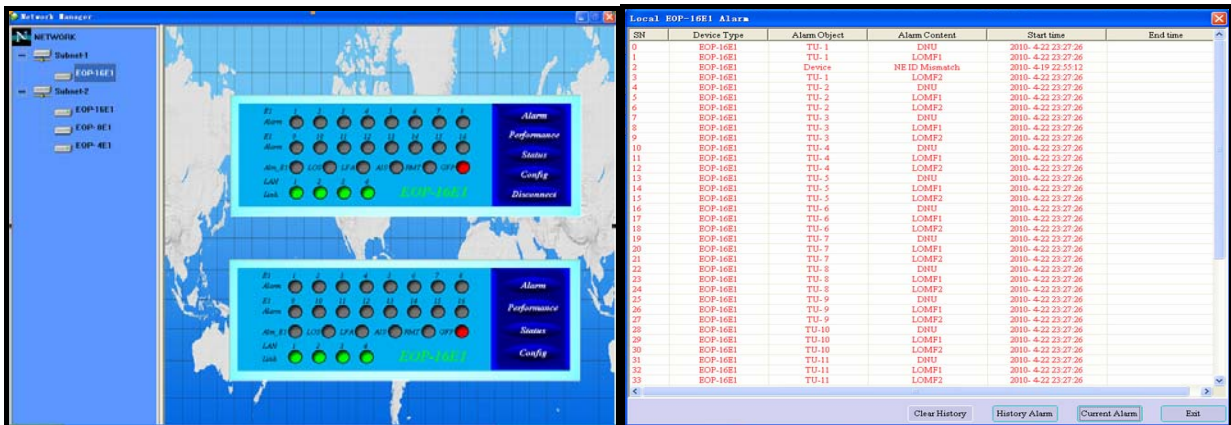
Network Manager

NETWORK
Subnet-1
EOP-16E1
Subnet-2
EOP-16E1
EOP-8E1
EOP-4E1

E1 Alarm 1 2 3 4 5 6 7 8
E1 Alarm 9 10 11 12 13 14 15 16
Alm_E1 LOS LFA AIS RMT OFF
LAN Link 1 2 3 4
EOP-16E1
Alarm
Performance
Status
Config
Disconnect

E1 Alarm 1 2 3 4 5 6 7 8
E1 Alarm 9 10 11 12 13 14 15 16
Alm_E1 LOS LFA AIS RMT OFF
LAN Link 1 2 3 4
EOP-16E1
Alarm
Performance
Status
Config

Local EOP-16E1 Alarm

| SN | Device Type | Alarm Object | Alarm Content | Start time | End time |
|---|---|---|---|---|---|
| 0 | EOP-16E1 | TU-1 | DNU | 2010-4-22 23:27:26 | |
| 1 | EOP-16E1 | TU-1 | LOMF1 | 2010-4-22 23:27:26 | |
| 2 | EOP-16E1 | Device | NE ID Mismatch | 2010-4-19 22:55:12 | |
| 3 | EOP-16E1 | TU-1 | LOMF2 | 2010-4-22 23:27:26 | |
| 4 | EOP-16E1 | TU-2 | DNU | 2010-4-22 23:27:26 | |
| 5 | EOP-16E1 | TU-2 | LOMF1 | 2010-4-22 23:27:26 | |
| 6 | EOP-16E1 | TU-2 | LOMF2 | 2010-4-22 23:27:26 | |
| 7 | EOP-16E1 | TU-3 | DNU | 2010-4-22 23:27:26 | |
| 8 | EOP-16E1 | TU-3 | LOMF1 | 2010-4-22 23:27:26 | |
| 9 | EOP-16E1 | TU-3 | LOMF2 | 2010-4-22 23:27:26 | |
| 10 | EOP-16E1 | TU-4 | DNU | 2010-4-22 23:27:26 | |
| 11 | EOP-16E1 | TU-4 | LOMF1 | 2010-4-22 23:27:26 | |
| 12 | EOP-16E1 | TU-4 | LOMF2 | 2010-4-22 23:27:26 | |
| 13 | EOP-16E1 | TU-5 | DNU | 2010-4-22 23:27:26 | |
| 14 | EOP-16E1 | TU-5 | LOMF1 | 2010-4-22 23:27:26 | |
| 15 | EOP-16E1 | TU-5 | LOMF2 | 2010-4-22 23:27:26 | |
| 16 | EOP-16E1 | TU-6 | DNU | 2010-4-22 23:27:26 | |
| 17 | EOP-16E1 | TU-6 | LOMF1 | 2010-4-22 23:27:26 | |
| 18 | EOP-16E1 | TU-6 | LOMF2 | 2010-4-22 23:27:26 | |
| 19 | EOP-16E1 | TU-7 | DNU | 2010-4-22 23:27:26 | |
| 20 | EOP-16E1 | TU-7 | LOMF1 | 2010-4-22 23:27:26 | |
| 21 | EOP-16E1 | TU-7 | LOMF2 | 2010-4-22 23:27:26 | |
| 22 | EOP-16E1 | TU-8 | DNU | 2010-4-22 23:27:26 | |
| 23 | EOP-16E1 | TU-8 | LOMF1 | 2010-4-22 23:27:26 | |
| 24 | EOP-16E1 | TU-8 | LOMF2 | 2010-4-22 23:27:26 | |
| 25 | EOP-16E1 | TU-9 | DNU | 2010-4-22 23:27:26 | |
| 26 | EOP-16E1 | TU-9 | LOMF1 | 2010-4-22 23:27:26 | |
| 27 | EOP-16E1 | TU-9 | LOMF2 | 2010-4-22 23:27:26 | |
| 28 | EOP-16E1 | TU-10 | DNU | 2010-4-22 23:27:26 | |
| 29 | EOP-16E1 | TU-10 | LOMF1 | 2010-4-22 23:27:26 | |
| 30 | EOP-16E1 | TU-10 | LOMF2 | 2010-4-22 23:27:26 | |
| 31 | EOP-16E1 | TU-11 | DNU | 2010-4-22 23:27:26 | |
| 32 | EOP-16E1 | TU-11 | LOMF1 | 2010-4-22 23:27:26 | |
| 33 | EOP-16E1 | TU-11 | LOMF2 | 2010-4-22 23:27:26 | |

Clear History
History Alarm
Current Alarm
Exit